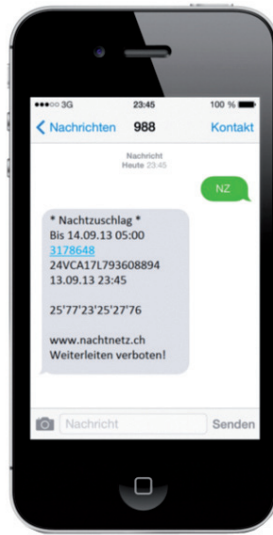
3G 23:45 100 %

Nachrichten 988 Kontakt

Nachricht
Heute 23:45

NZ

* Nachtzuschlag *
Bis 14.09.13 05:00
3178648
24VCA17L793608894
13.09.13 23:45

25'77'23'25'27'76

www.nachtnetz.ch
Weiterleiten verboten!

Nachricht

Senden